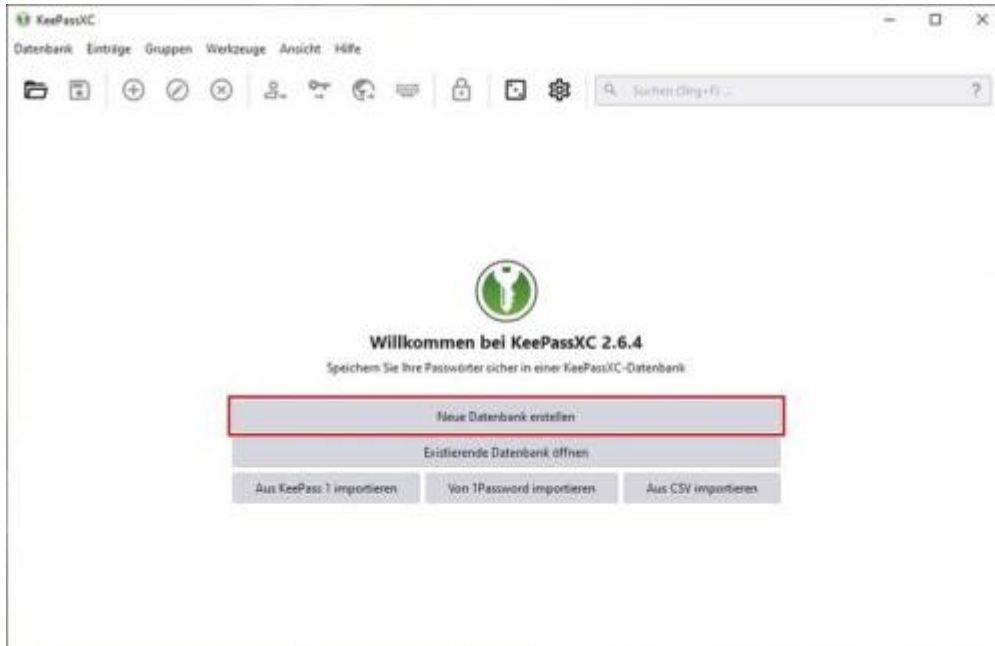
KeePassXC

Datenbank Einträge Gruppen Werkzeuge Ansicht Hilfe

Suchen (Strg+F) ...

?

Willkommen bei KeePassXC 2.6.4

Speichern Sie Ihre Passwörter sicher in einer KeePassXC-Datenbank

Neue Datenbank erstellen

Existierende Datenbank öffnen

Aus KeePass 1 importieren

Von 1Password importieren

Aus CSV importieren